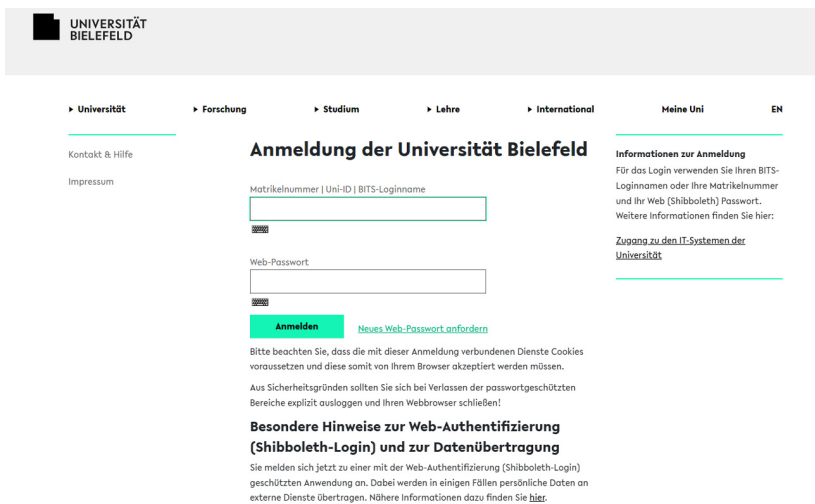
UNIVERSITÄT
BIELEFELD

▸ Universität ▸ Forschung ▸ Studium ▸ Lehre ▸ International Meine Uni EN

Kontakt & Hilfe

Impressum

Anmeldung der Universität Bielefeld

Matrikelnummer | Uni-ID | BITS-Loginname

Web-Passwort

Anmelden

Neues Web-Passwort anfordern

Bitte beachten Sie, dass die mit dieser Anmeldung verbundenen Dienste Cookies voraussetzen und diese somit von Ihrem Browser akzeptiert werden müssen.

Aus Sicherheitsgründen sollten Sie sich bei Verlassen der passwortgeschützten Bereiche explizit ausloggen und Ihren Webbrowser schließen!

Besondere Hinweise zur Web-Authentifizierung (Shibboleth-Login) und zur Datenübertragung

Sie melden sich jetzt zu einer mit der Web-Authentifizierung (Shibboleth-Login) geschützten Anwendung an. Dabei werden in einigen Fällen persönliche Daten an externe Dienste übertragen. Nähere Informationen dazu finden Sie hier.

Informationen zur Anmeldung

Für das Login verwenden Sie Ihren BITS-Loginnamen oder Ihre Matrikelnummer und Ihr Web (Shibboleth) Passwort. Weitere Informationen finden Sie hier:

Zugang zu den IT-Systemen der Universität